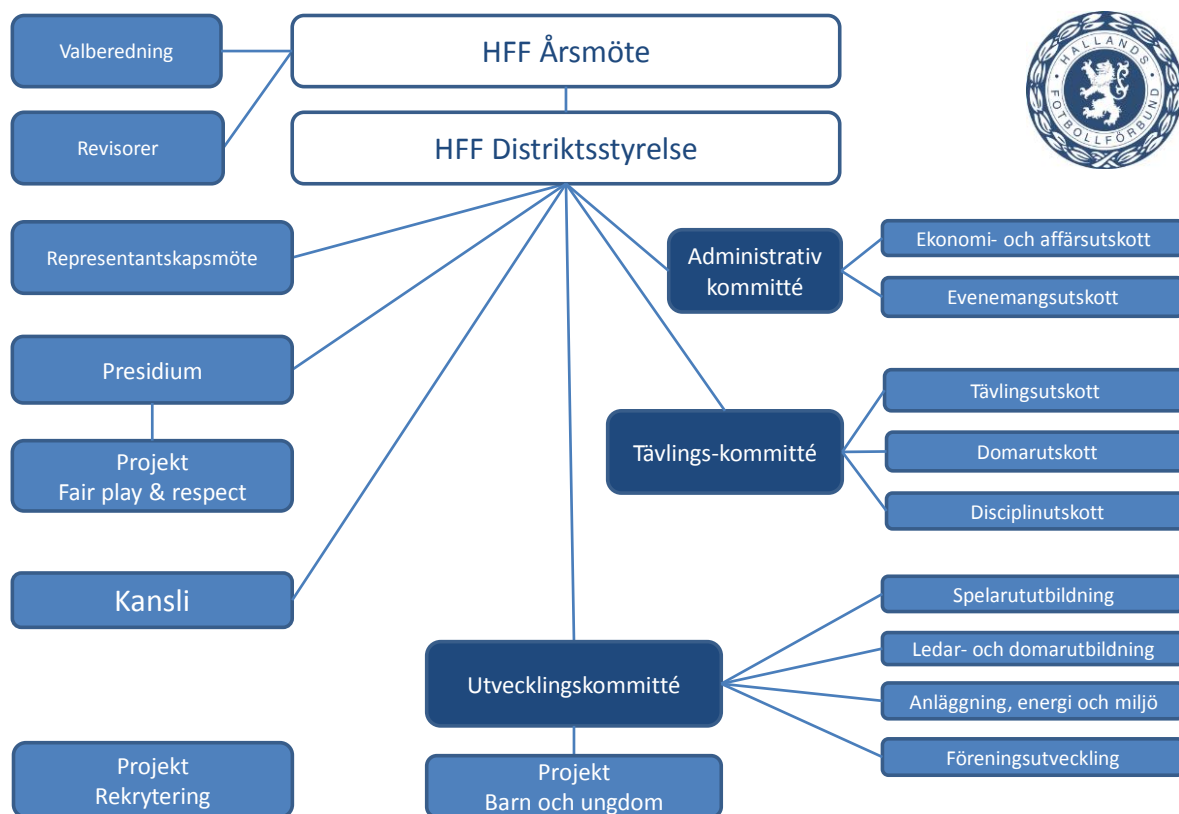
Valberedning

HFF Årsmöte

HALLANDS FOTBOLLFÖRBUND

Revisorer

HFF Distriktsstyrelse

Representantskapsmöte

Administrativ kommitté

Ekonomi- och affärsutskott

Evenemangsutskott

Presidium

Projekt Fair play & respect

Tävlingsutskott

Tävlings-kommitté

Domarutskott

Disciplinutskott

Kansli

Spelarututbildning

Ledar- och domarutbildning

Utvecklingskommitté

Anläggning, energi och miljö

Föreningsutveckling

Projekt Rekrytering

Projekt Barn och ungdom